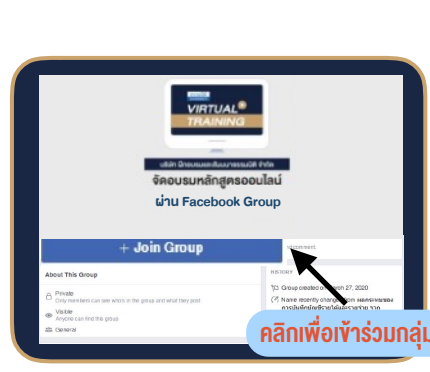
VIRTUAL TRAINING

บริษัท ฝึกอบรมและสัมมนาธรรมนิติ จำกัด

จัดอบรมหลักสูตรออนไลน์

ผ่าน Facebook Group

+ Join Group

About This Group

Private
Only members can see who's in the group and what they post.

Visible
Anyone can find this group

General

HISTORY

Group created on March 27, 2020

Name recently changed from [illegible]

คลิกเพื่อเข้าร่วมกลุ่ม